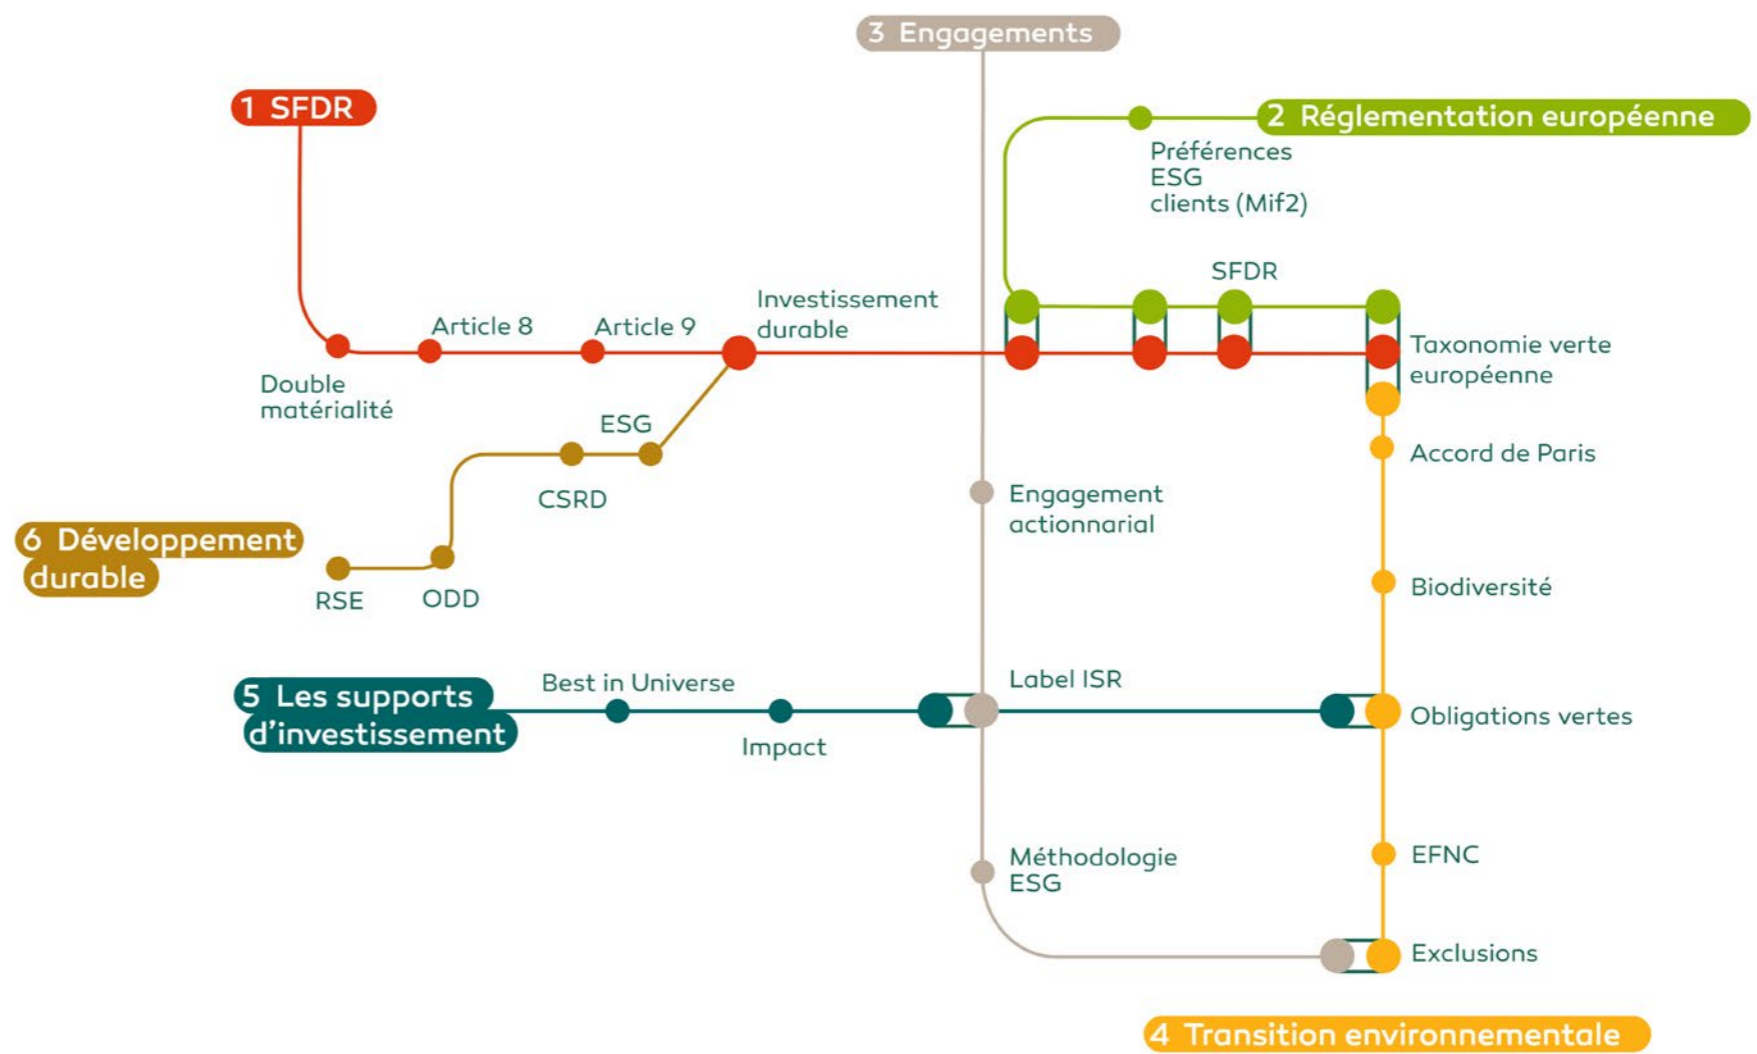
3 Engagements

1 SFDR

2 Réglementation européenne

Préférences ESG clients (Mif2)

SFDR

Article 8

Article 9

Investissement durable

Double matérialité

Taxonomie verte européenne

ESG

Accord de Paris

CSRD

Engagement actionnarial

6 Développement durable

RSE

ODD

Biodiversité

5 Les supports d'investissement

Best in Universe

Label ISR

Impact

Obligations vertes

Méthodologie ESG

EFNC

Exclusions

4 Transition environnementale